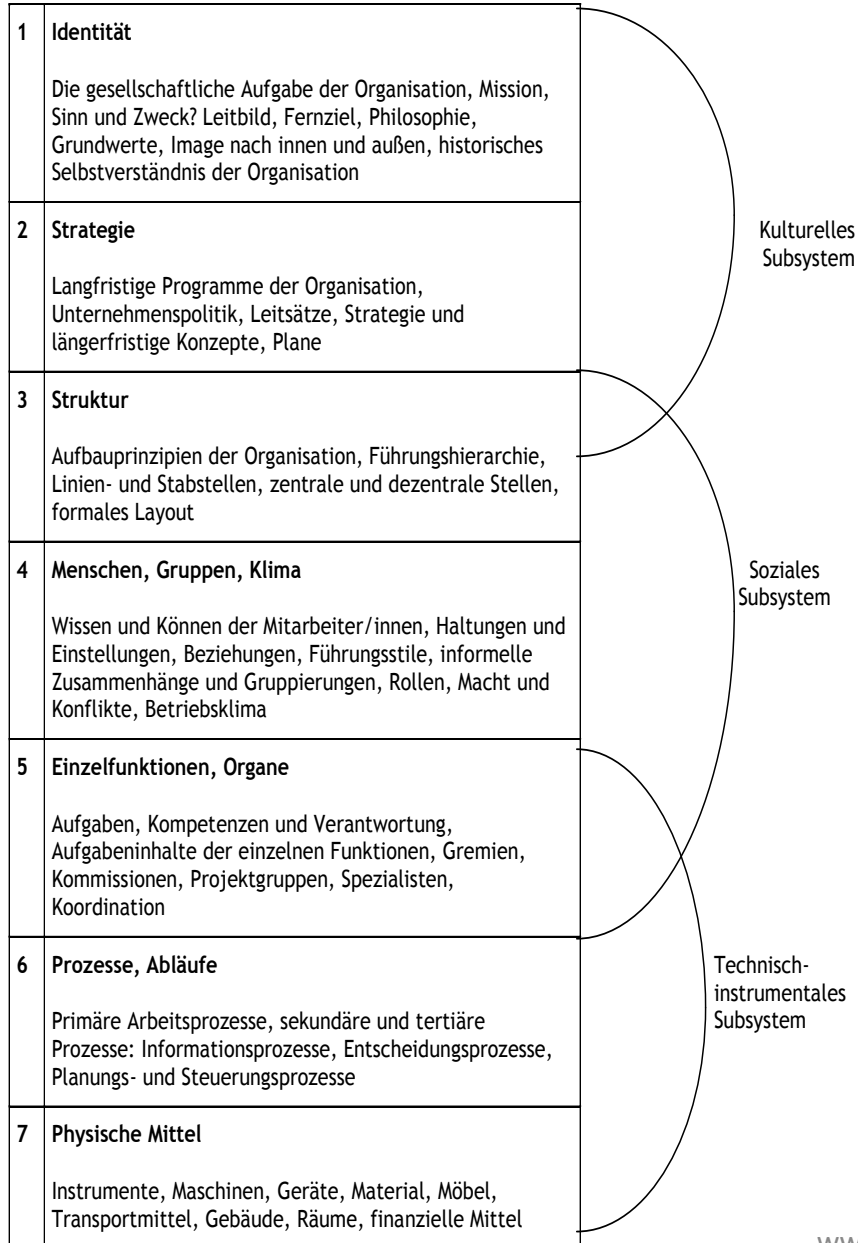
| | |
|---|---|
| 1 | **Identität**<br><br>Die gesellschaftliche Aufgabe der Organisation, Mission, Sinn und Zweck? Leitbild, Fernziel, Philosophie, Grundwerte, Image nach innen und außen, historisches Selbstverständnis der Organisation |
| 2 | **Strategie**<br><br>Langfristige Programme der Organisation, Unternehmenspolitik, Leitsätze, Strategie und längerfristige Konzepte, Plane |
| 3 | **Struktur**<br><br>Aufbauprinzipien der Organisation, Führungshierarchie, Linien- und Stabstellen, zentrale und dezentrale Stellen, formales Layout |
| 4 | **Menschen, Gruppen, Klima**<br><br>Wissen und Können der Mitarbeiter/innen, Haltungen und Einstellungen, Beziehungen, Führungsstile, informelle Zusammenhänge und Gruppierungen, Rollen, Macht und Konflikte, Betriebsklima |
| 5 | **Einzelfunktionen, Organe**<br><br>Aufgaben, Kompetenzen und Verantwortung, Aufgabeninhalte der einzelnen Funktionen, Gremien, Kommissionen, Projektgruppen, Spezialisten, Koordination |
| 6 | **Prozesse, Abläufe**<br><br>Primäre Arbeitsprozesse, sekundäre und tertiäre Prozesse: Informationsprozesse, Entscheidungsprozesse, Planungs- und Steuerungsprozesse |
| 7 | **Physische Mittel**<br><br>Instrumente, Maschinen, Geräte, Material, Möbel, Transportmittel, Gebäude, Räume, finanzielle Mittel |

Kulturelles Subsystem

Soziales Subsystem

Technisch-instrumentales Subsystem

WW